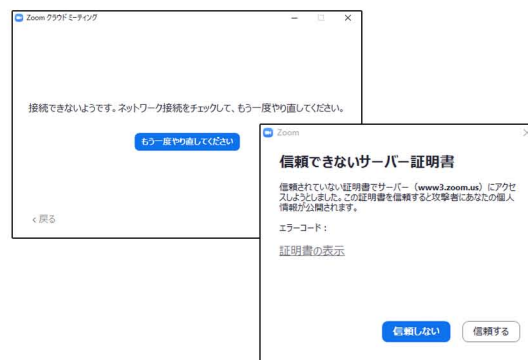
Zoom クラウド ミーティング

接続できないようです。ネットワーク接続をチェックして、もう一度やり直してください。

もう一度やり直してください

< 戻る

Zoom

信頼できないサーバー証明書

信頼されていない証明書でサーバー（www3.zoom.us）にアクセスしようとしました。この証明書を信頼すると攻撃者にあなたの個人情報が公開されます。

エラーコード：

証明書の表示

信頼しない

信頼する